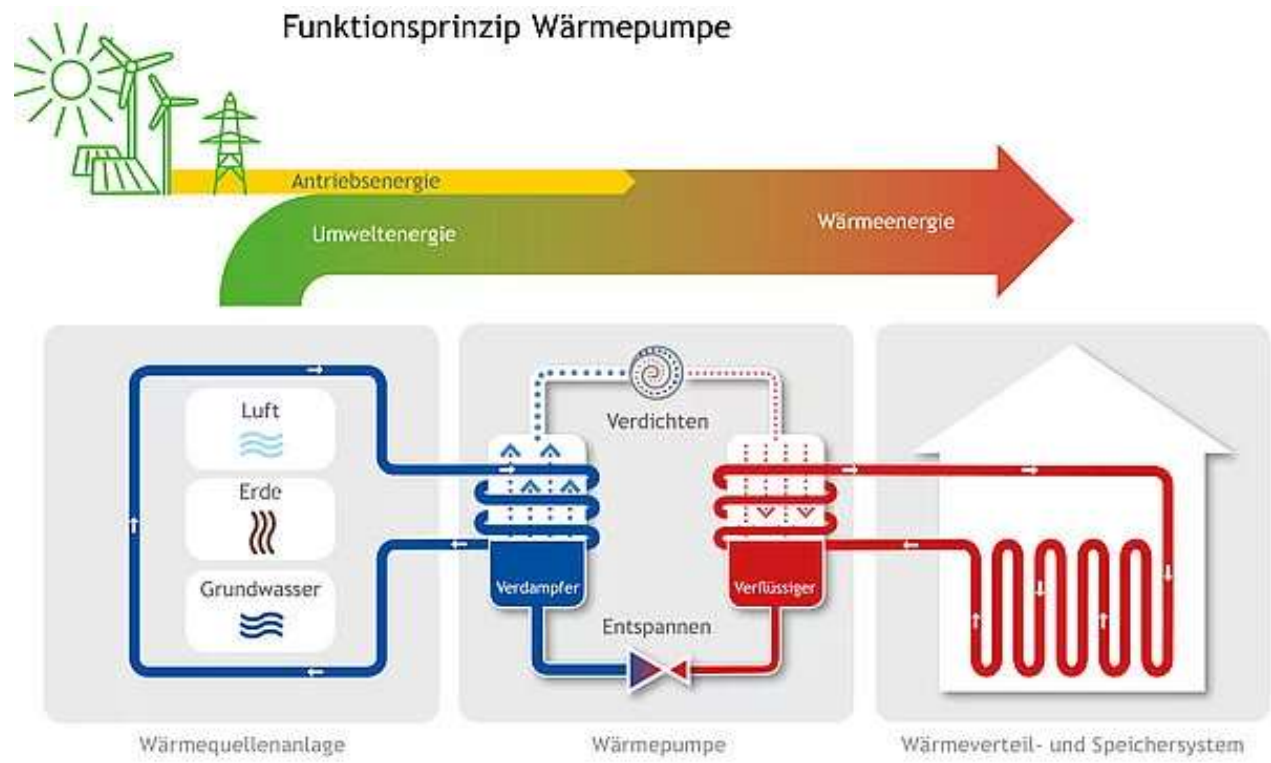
Funktionsprinzip Wärmepumpe

Antriebsenergie

Umweltenergie

Wärmeenergie

Luft

Erde

Grundwasser

Verdichten

Verdampfer

Verflüssiger

Entspannen

Wärmequellenanlage

Wärmepumpe

Wärmeverteil- und Speichersystem